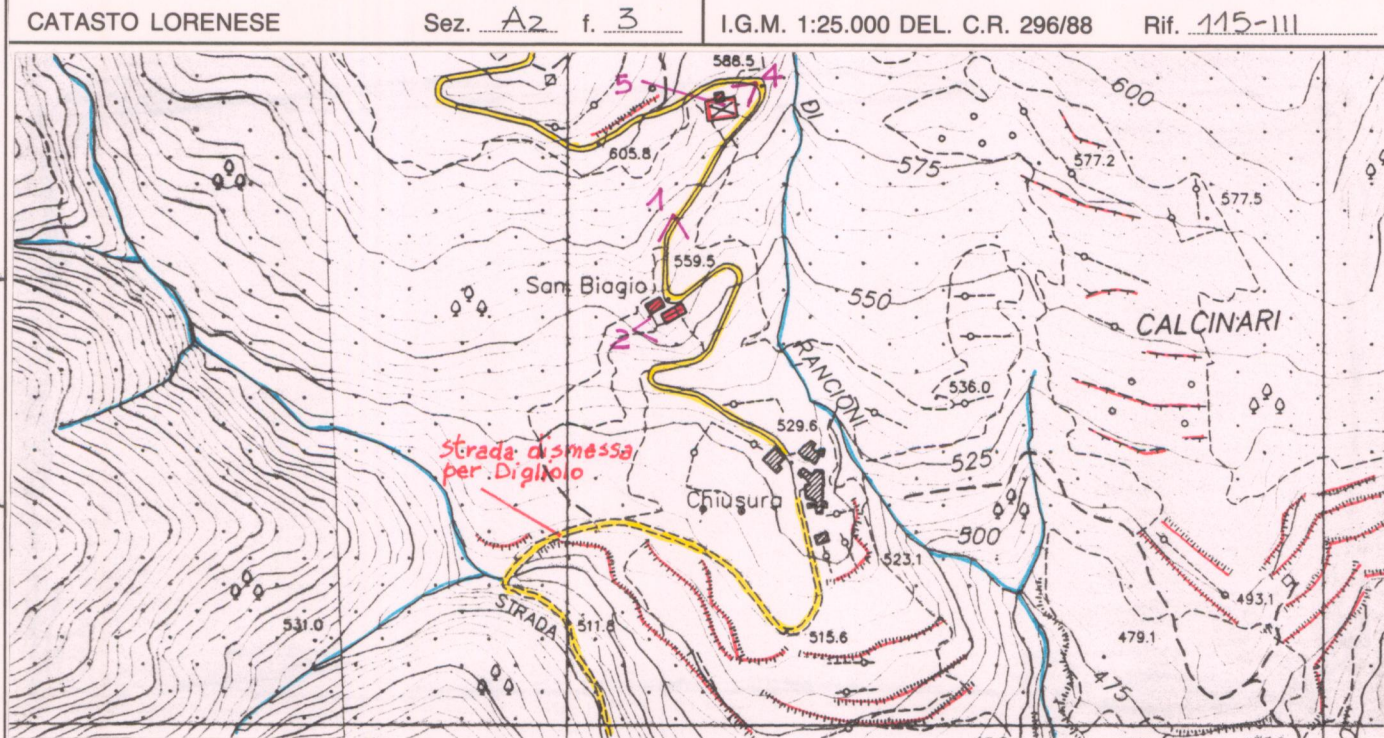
CATASTO LORENESE Sez. A2 f. 3 I.G.M. 1:25.000 DEL. C.R. 296/88 Rif. 115-111

588.5
5
4
605.8
DI
600
575
577.2
577.5
1
559.5
San Biagio
550
CALCINARI
2
RANCIONI
536.0
529.6
Strada dismessa per Digliolo
525
Chiusura
500
523.1
493.1
531.0
STRADA
511.8
515.6
479.1
475